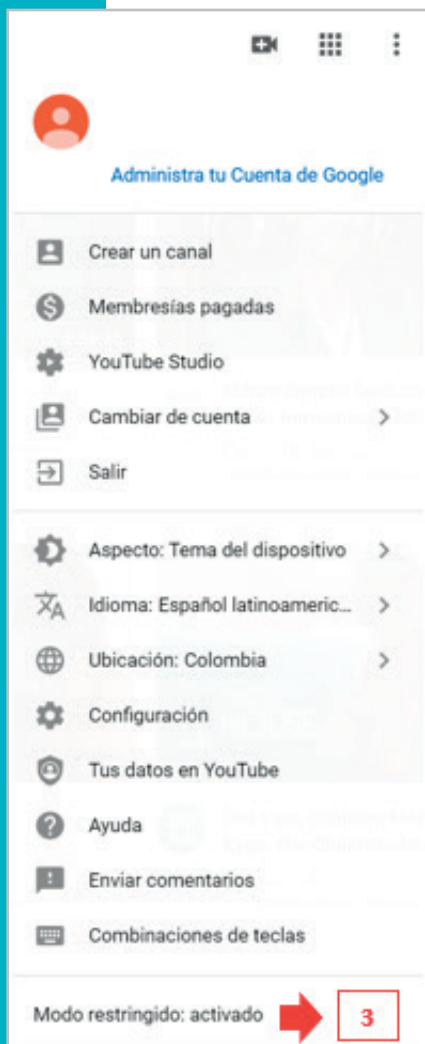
Administra tu Cuenta de Google

Crear un canal

Membresías pagadas

YouTube Studio

Cambiar de cuenta

Salir

Aspecto: Tema del dispositivo

Idioma: Español latinoameric...

Ubicación: Colombia

Configuración

Tus datos en YouTube

Ayuda

Enviar comentarios

Combinaciones de teclas

Modo restringido: activado

3